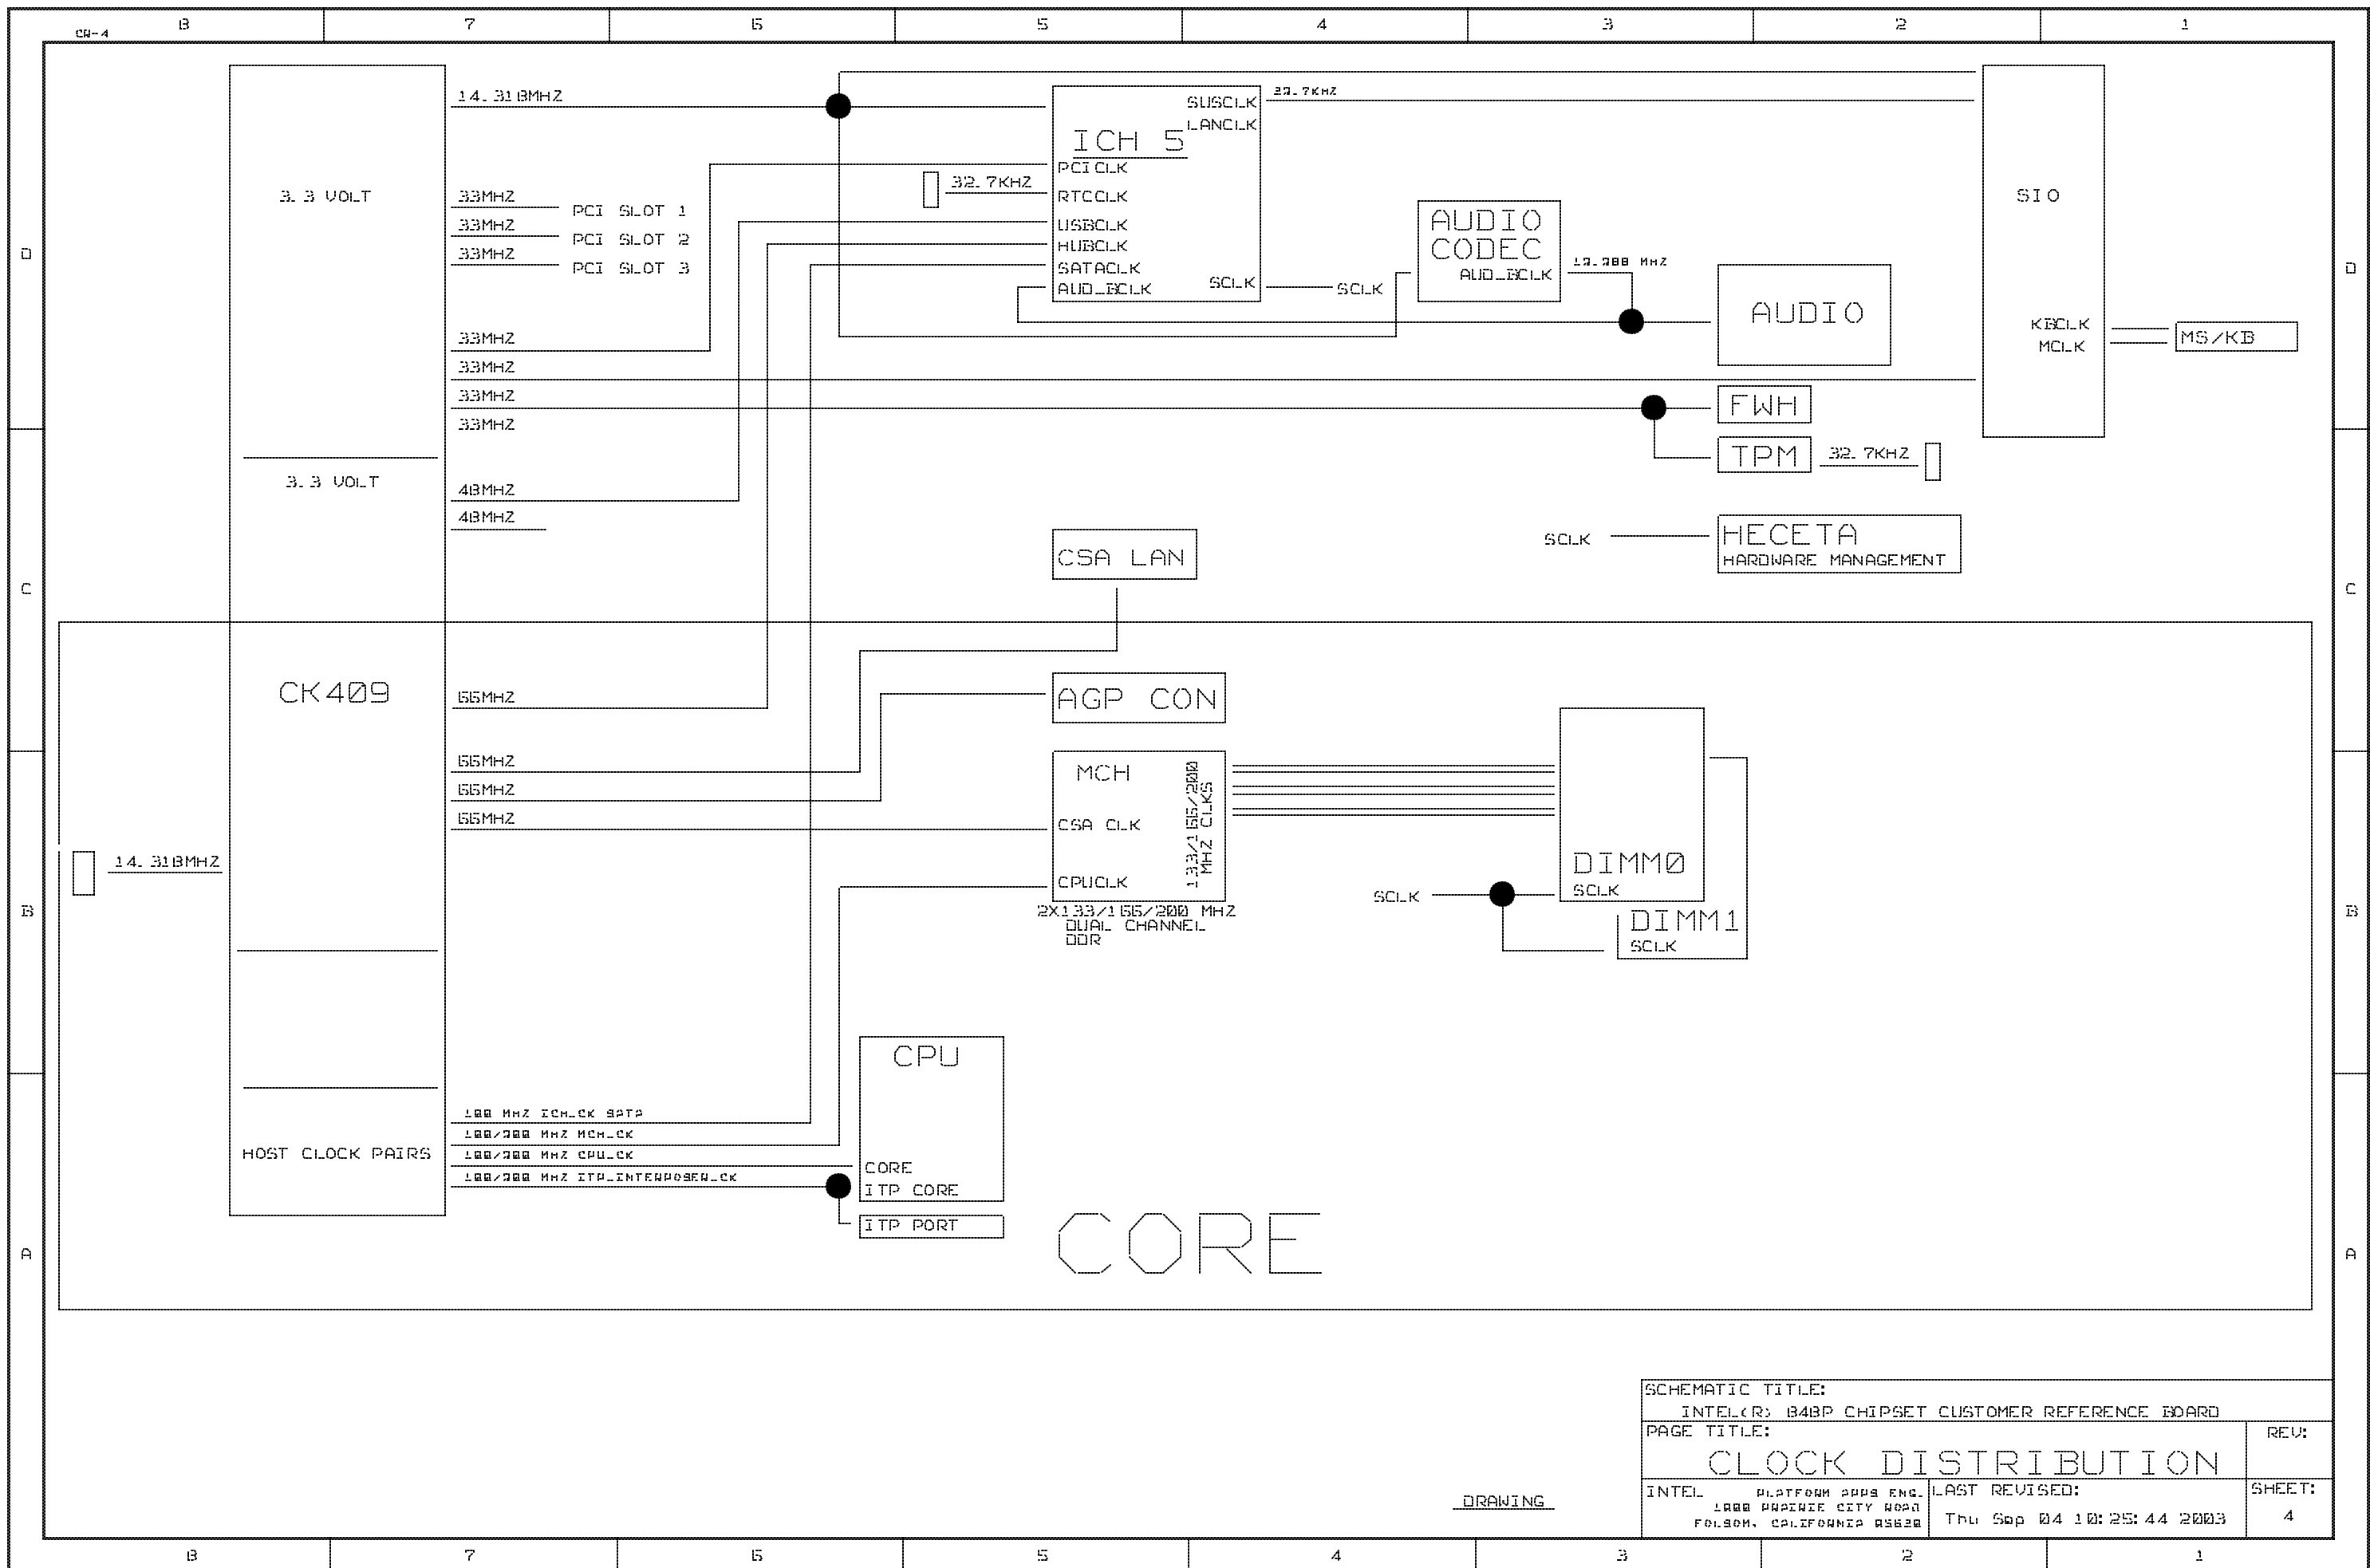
CR-4
8 7 6 5 4 3 2 1

D C B A

14.318MHZ

ICH 5
SUSCLK
LANCLK
PCI CLK
RTCCLK
USBCLK
HUBCLK
SATACLK
AUD_BCLK
SCLK

32.7KHZ

32.7KHZ

3.3 VOLT

33MHZ PCI SLOT 1
33MHZ PCI SLOT 2
33MHZ PCI SLOT 3

SCLK

AUDIO CODEC
AUD_BCLK

12.288 MHZ

AUDIO

SIO

KBCLK
MCLK

MS/KB

33MHZ
33MHZ
33MHZ
33MHZ

FWH

TPM

32.7KHZ

3.3 VOLT

48MHZ
48MHZ

CSA LAN

SCLK

HECETA
HARDWARE MANAGEMENT

CK409

66MHZ

AGP CON

66MHZ
66MHZ
66MHZ

MCH
CSA CLK
CPUCLK
133/166/200 MHZ CLKS

2X133/166/200 MHZ DUAL CHANNEL DDR

DIMM0
SCLK

SCLK

DIMM1
SCLK

14.318MHZ

CPU
CORE
ITP CORE

ITP PORT

HOST CLOCK PAIRS

100 MHZ ICH_CK SATA
100/200 MHZ MCH_CK
100/200 MHZ CPU_CK
100/200 MHZ ITP_INTERPOSER_CK

CORE

SCHEMATIC TITLE:
INTEL(R) 848P CHIPSET CUSTOMER REFERENCE BOARD
PAGE TITLE:
CLOCK DISTRIBUTION
REV:
DRAWING
INTEL PLATFORM APPS ENG. 1900 PRAIRIE CITY ROAD FOLSOM, CALIFORNIA 95630
LAST REVISED:
Thu Sep 04 10:25:44 2003
SHEET:
4